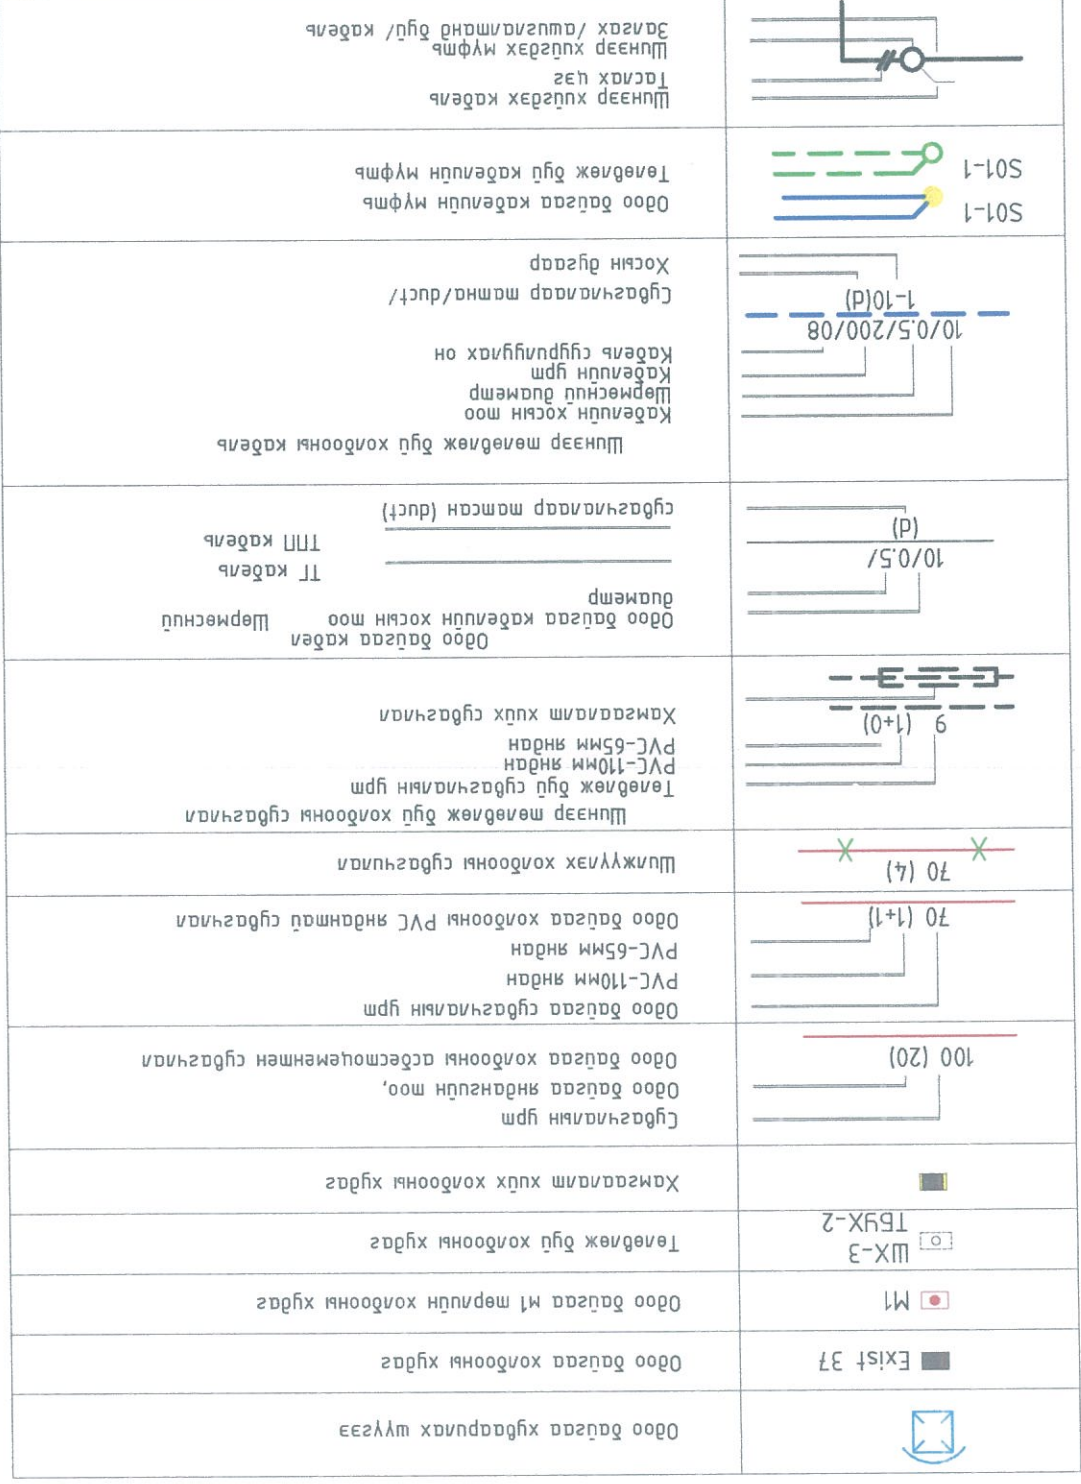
Одоо байгаа худгийн шуудуу

Exist 37
Одоо байгаа холбооны худаг

M1
Одоо байгаа M1 маркийн холбооны худаг

ШХ-3
ТБУХ-2
Төлөвлөж буй холбооны худаг

Хамгаалалтын хийх холбооны худаг

100 (20)
Суурилагдах цул
Одоо байгаа ангийн шоо,
Одоо байгаа холбооны оптик шилэн кабелийн суваг

70 (1+1)
Одоо байгаа суваглалтын цул
PVC-110мм хоолой
PVC-65мм хоолой
Одоо байгаа холбооны PVC хоолойн суваг

70 (4)
Шилжүүлэх холбооны суваг

9 (1+0)
Төлөвлөж буй суваглалтын цул
PVC-110мм хоолой
PVC-65мм хоолой
Шинээр төлөвлөж буй холбооны суваг
Хамгаалалтын хийх суваг

10/0.5/
(d)
Одоо байгаа кабель
Одоо байгаа кабелийн хосын тоо Шөрмөсөн
диаметр
ТТ кабель
ТПП кабель
суваглалтын татах (duct)

10/0.5/200/08
1-10(d)
Шинээр төлөвлөж буй холбооны кабель
Кабелийн хосын тоо
Шөрмөсний диаметр
Кабелийн цул
Кабель суурилуулах он
Суваглалтын татах/duct/
Хосын дугаар

S01-1
S01-1
Одоо байгаа кабелийн муфт
Төлөвлөж буй кабелийн муфт

Шинээр хийгдэх кабель
Тасрах цэг
Шинээр хийгдэх муфт
Залгах/шилжүүлэх буй/ кабель